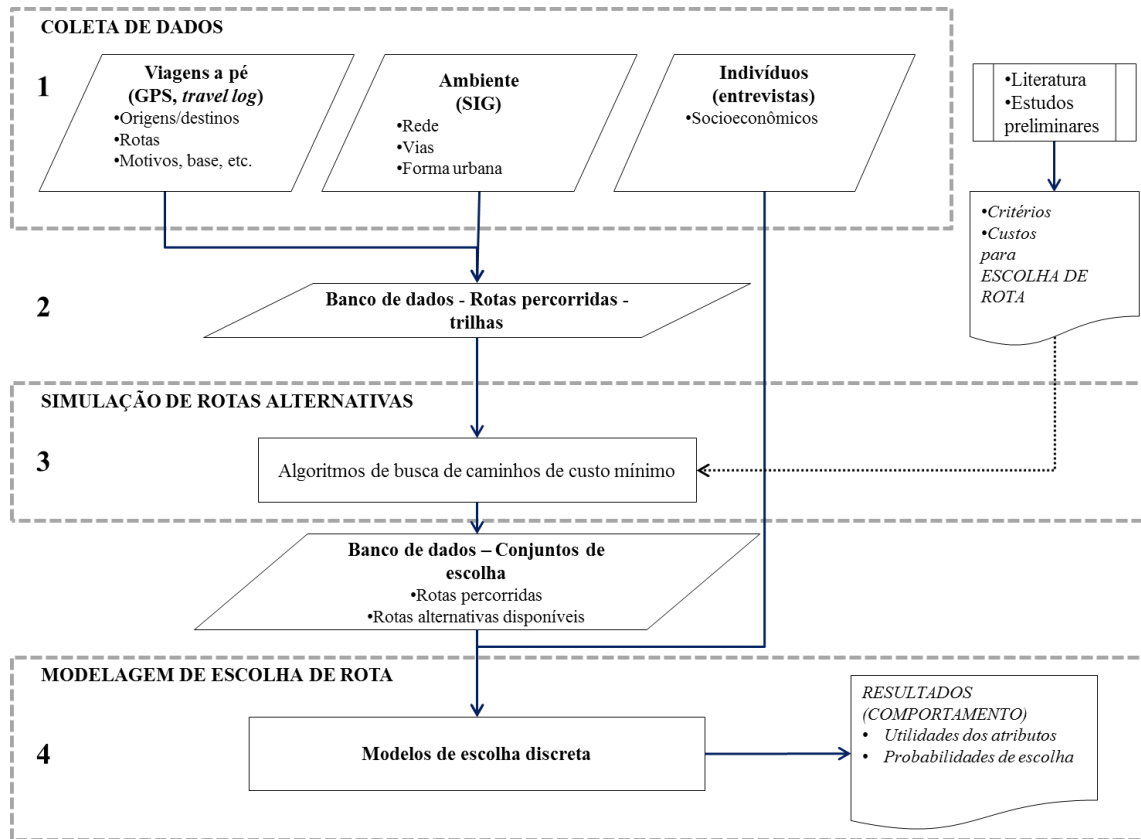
COLETA DE DADOS

1

Viagens a pé
(GPS, travel log)
•Origens/destinos
•Rotas
•Motivos, base, etc.

Ambiente
(SIG)
•Rede
•Vias
•Forma urbana

Indivíduos
(entrevistas)
•Socioeconômicos

•Literatura
•Estudos preliminares

•Critérios
•Custos
para
ESCOLHA DE ROTA

2

Banco de dados - Rotas percorridas - trilhas

SIMULAÇÃO DE ROTAS ALTERNATIVAS

3

Algoritmos de busca de caminhos de custo mínimo

Banco de dados – Conjuntos de escolha
•Rotas percorridas
•Rotas alternativas disponíveis

MODELAGEM DE ESCOLHA DE ROTA

4

Modelos de escolha discreta

RESULTADOS
(COMPORTAMENTO)
• Utilidades dos atributos
• Probabilidades de escolha